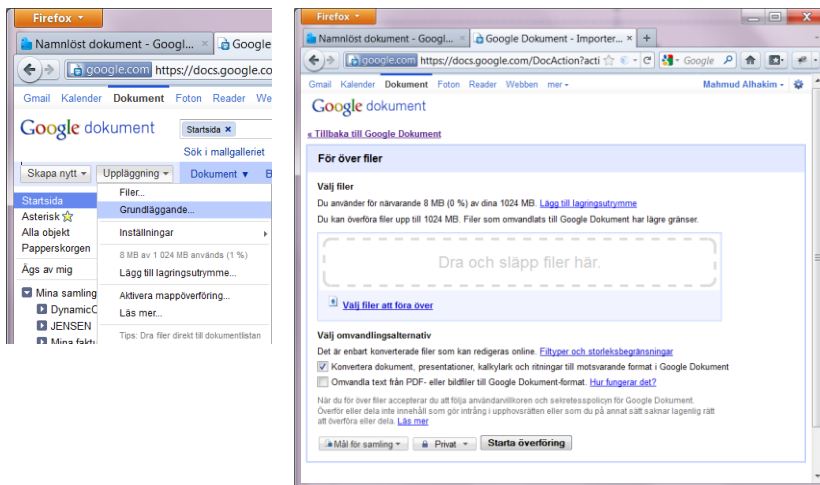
Firefox

Namnlöst dokument - Googl... × Google

google.com https://docs.google.co

Gmail Kalender Dokument Foton Reader We

Google dokument

Startsida ×

Sök i mallgalleriet

Skapa nytt ▾ Uppläggning ▾ Dokument ▾

Startsida
Asterisk ☆
Alla objekt
Papperskorgen
Ägs av mig

Mina samling
DynamicC
JENSEN
Mina faktu

Filer...
Grundläggande...
Inställningar
8 MB av 1 024 MB används (1 %)
Lägg till lagringsutrymme...
Aktivera mappöverföring...
Läs mer...
Tips: Dra filer direkt till dokumentlistan

Firefox

Namnlöst dokument - Googl... × Google Dokument - Importer... × +

google.com https://docs.google.com/DocAction?acti

Google

Gmail Kalender Dokument Foton Reader Webben mer ▾

Mahmud Alhakim ▾

Google dokument

« Tillbaka till Google Dokument

För över filer

Välj filer

Du använder för närvarande 8 MB (0 %) av dina 1024 MB. Lägg till lagringsutrymme

Du kan överföra filer upp till 1024 MB. Filer som omvandlats till Google Dokument har lägre gränser.

Dra och släpp filer här.

Välj filer att föra över

Välj omvandlingsalternativ

Det är enbart konverterade filer som kan redigeras online. Filtyper och storleksbegränsningar

Konvertera dokument, presentationer, kalkylark och ritningar till motsvarande format i Google Dokument

Omvandla text från PDF- eller bildfiler till Google Dokument-format. Hur fungerar det?

När du för över filer accepterar du att följa användarvillkoren och sekretesspolicyn för Google Dokument. Överför eller dela inte innehåll som gör intrång i upphovsrätten eller som du på annat sätt saknar lagenlig rätt att överföra eller dela. Läs mer

Mål för samling ▾ Privat ▾ Starta överföring